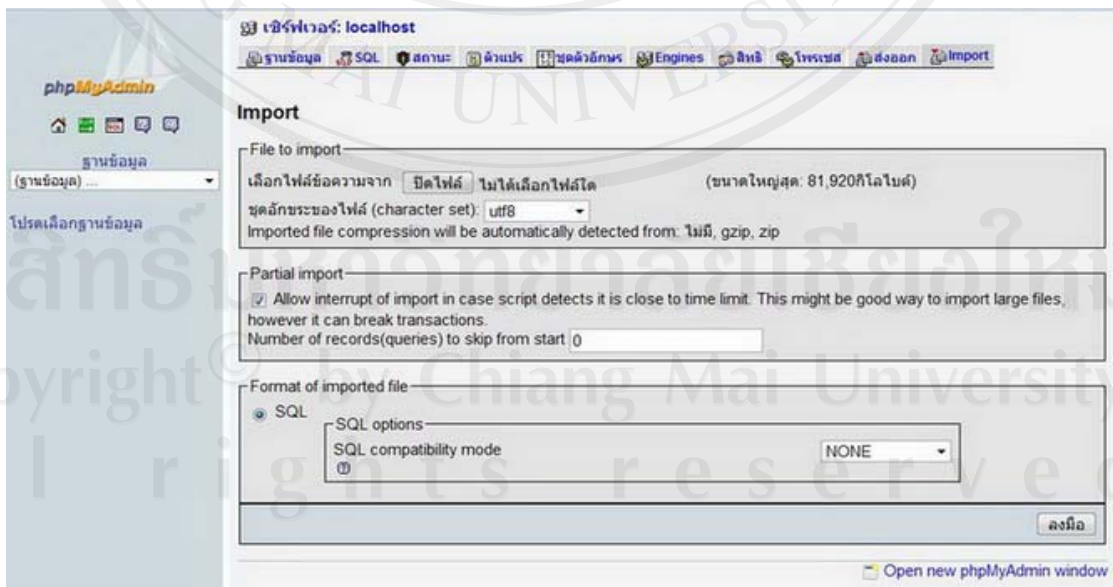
เซิร์ฟเวอร์: localhost

ฐานข้อมูล SQL สถานะ ตัวแปร ชุดตัวอักษร Engines สิทธิ โพรเซส ส่งออก Import

phpMyAdmin

ฐานข้อมูล
(ฐานข้อมูล) ...

โปรดเลือกฐานข้อมูล

Import

File to import

เลือกไฟล์ข้อความจาก ปิดไฟล์ ไม่ได้เลือกไฟล์ใด (ขนาดใหญ่สุด: 81,920กิโลไบต์)

ชุดอักขระของไฟล์ (character set): utf8

Imported file compression will be automatically detected from: ไม่มี, gzip, zip

Partial import

Allow interrupt of import in case script detects it is close to time limit. This might be good way to import large files, however it can break transactions.

Number of records(queries) to skip from start 0

Format of imported file

SQL

SQL options

SQL compatibility mode NONE

ลงมือ

Open new phpMyAdmin window

ลิขสิทธิ์มหาวิทยาลัยเชียงใหม่
Copyright© by Chiang Mai University
All rights reserved